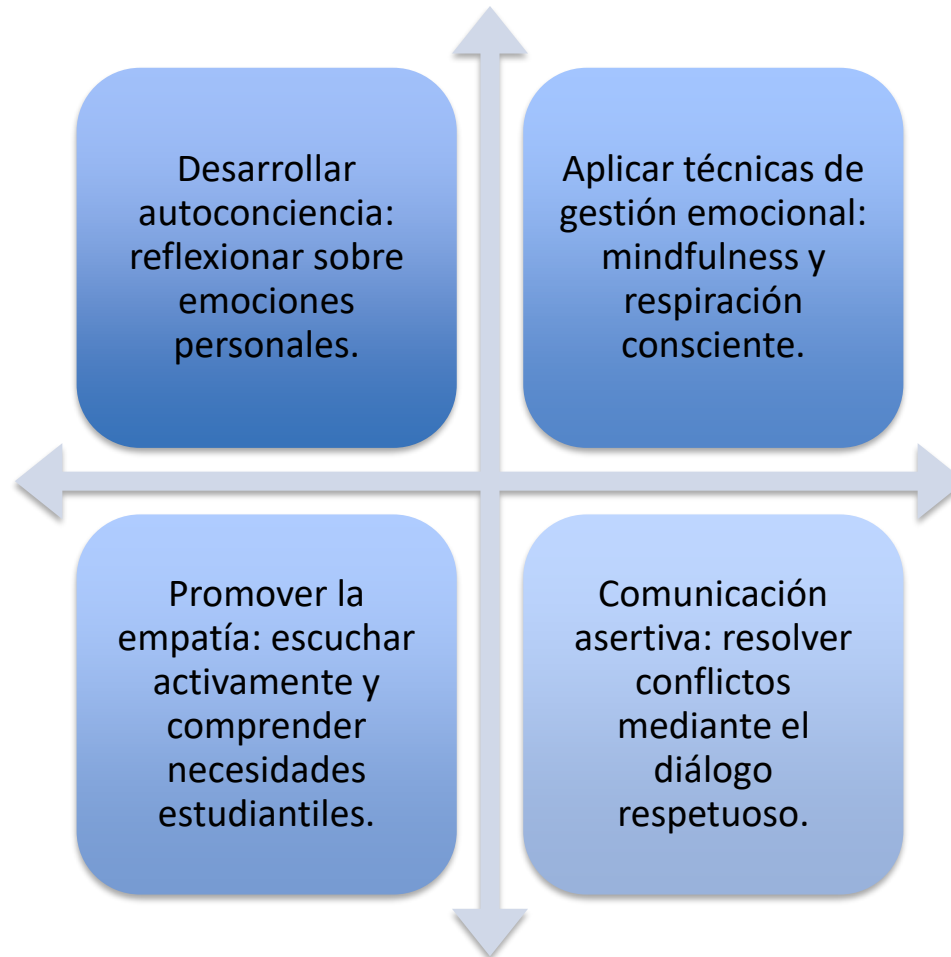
Desarrollar autoconciencia: reflexionar sobre emociones personales.

Aplicar técnicas de gestión emocional: mindfulness y respiración consciente.

Promover la empatía: escuchar activamente y comprender necesidades estudiantiles.

Comunicación asertiva: resolver conflictos mediante el diálogo respetuoso.